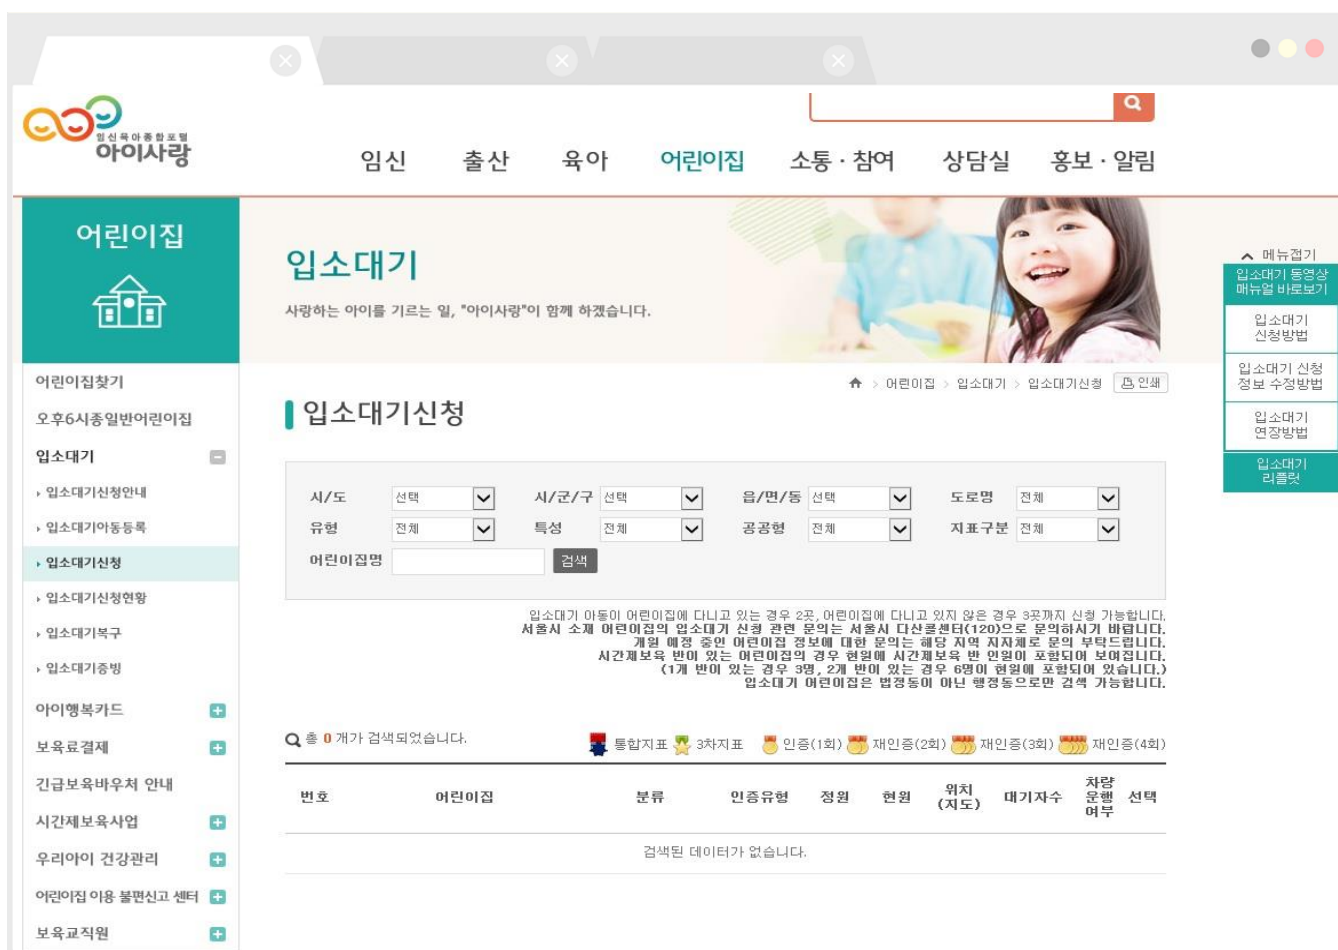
임신육아종합포털
아이사랑

임신 출산 육아 어린이집 소통 · 참여 상담실 홍보 · 알림

어린이집

어린이집찾기
오후6시종일반어린이집
입소대기
입소대기신청안내
입소대기아동등록
입소대기신청
입소대기신청현황
입소대기복구
입소대기증명
아이행복카드
보육료결제
긴급보육바우처 안내
시간제보육사업
우리아이 건강관리
어린이집 이용 불편신고 센터
보육교직원

입소대기
사랑하는 아이를 기르는 일, "아이사랑"이 함께 하겠습니다.

메뉴접기
입소대기 동영상 매뉴얼 바로보기
입소대기 신청방법
입소대기 신청 정보 수정방법
입소대기 연장방법
입소대기 리플릿

> 어린이집 > 입소대기 > 입소대기신청 인쇄

입소대기신청

| 시/도 | 선택 | 시/군/구 | 선택 | 읍/면/동 | 선택 | 도로명 | 전체 |
|---|---|---|---|---|---|---|---|
| 유형 | 전체 | 특성 | 전체 | 공공형 | 전체 | 지표구분 | 전체 |

어린이집명 검색

입소대기 아동이 어린이집에 다니고 있는 경우 2곳, 어린이집에 다니고 있지 않은 경우 3곳까지 신청 가능합니다.
서울시 소재 어린이집의 입소대기 신청 관련 문의는 서울시 다산콜센터(120)으로 문의하시기 바랍니다.
개원 예정 중인 어린이집 정보에 대한 문의는 해당 지역 지자체로 문의 부탁드립니다.
시간제보육 반이 있는 어린이집의 경우 현원에 시간제보육 반 인원이 포함되어 보여집니다.
(1개 반이 있는 경우 3명, 2개 반이 있는 경우 6명이 현원에 포함되어 있습니다.)
입소대기 어린이집은 법정동이 아닌 행정동으로만 검색 가능합니다.

총 0 개가 검색되었습니다.
통합지표 3차지표 인증(1회) 재인증(2회) 재인증(3회) 재인증(4회)

| 번호 | 어린이집 | 분류 | 인증유형 | 정원 | 현원 | 위치 (지도) | 대기자수 | 차량 운행 여부 | 선택 |
|---|---|---|---|---|---|---|---|---|---|
| 검색된 데이터가 없습니다. | | | | | | | | | |